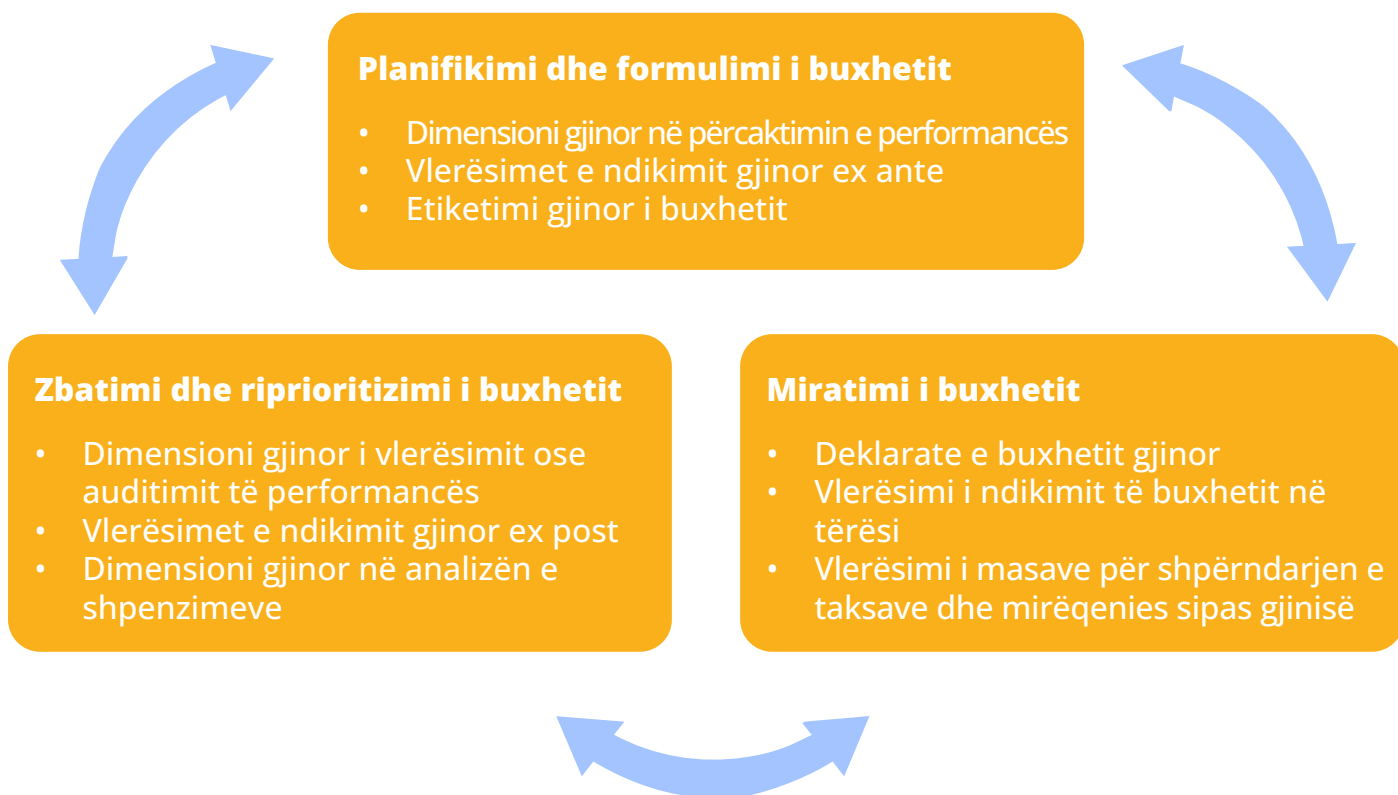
**Planifikimi dhe formulimi i buxhetit**

- Dimensioni gjinor në përcaktimin e performancës
- Vlerësimet e ndikimit gjinor ex ante
- Etiketimi gjinor i buxhetit

**Zbatimi dhe riprioritizimi i buxhetit**

- Dimensioni gjinor i vlerësimit ose auditimit të performancës
- Vlerësimet e ndikimit gjinor ex post
- Dimensioni gjinor në analizën e shpenzimeve

**Miratimi i buxhetit**

- Deklarate e buxhetit gjinor
- Vlerësimi i ndikimit të buxhetit në tërësi
- Vlerësimi i masave për shpërndarjen e taksave dhe mirëqenies sipas gjinisë